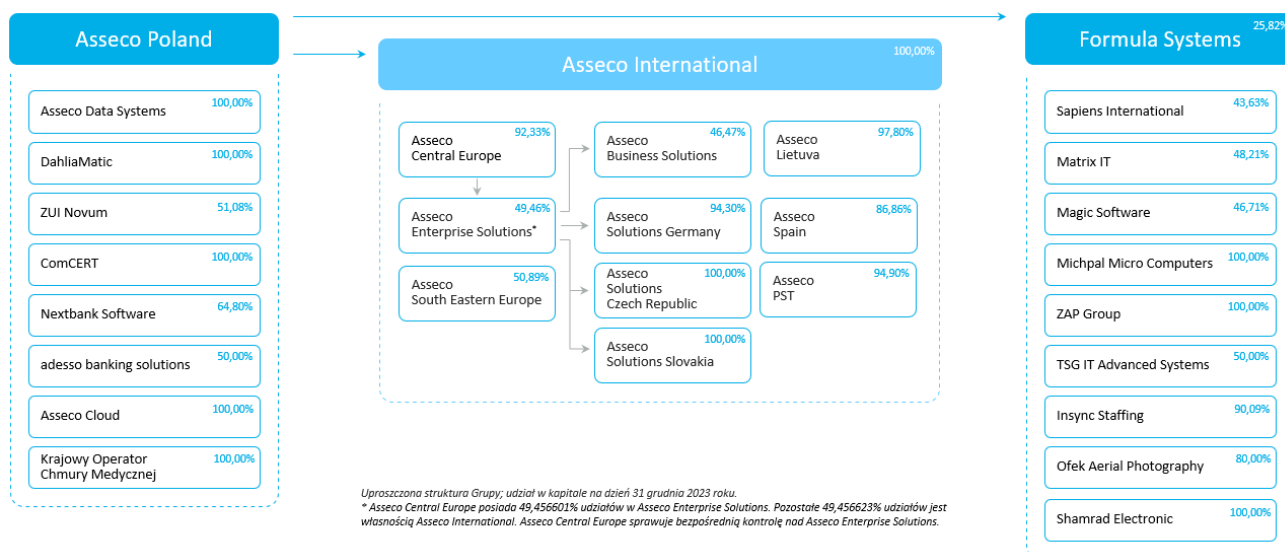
Asseco Poland

Asseco Data Systems 100,00%

DahliaMatic 100,00%

ZUI Novum 51,08%

ComCERT 100,00%

Nextbank Software 64,80%

adesso banking solutions 50,00%

Asseco Cloud 100,00%

Krajowy Operator Chmury Medycznej 100,00%

Asseco International 100,00%

Asseco Central Europe 92,33%

Asseco Enterprise Solutions* 49,46%

Asseco South Eastern Europe 50,89%

Asseco Business Solutions 46,47%

Asseco Solutions Germany 94,30%

Asseco Solutions Czech Republic 100,00%

Asseco Solutions Slovakia 100,00%

Asseco Lietuva 97,80%

Asseco Spain 86,86%

Asseco PST 94,90%

Formula Systems 25,82%

Sapiens International 43,63%

Matrix IT 48,21%

Magic Software 46,71%

Michpal Micro Computers 100,00%

ZAP Group 100,00%

TSG IT Advanced Systems 50,00%

Insync Staffing 90,09%

Ofek Aerial Photography 80,00%

Shamrad Electronic 100,00%

Uproszczona struktura Grupy; udział w kapitale na dzień 31 grudnia 2023 roku.
* Asseco Central Europe posiada 49,456601% udziałów w Asseco Enterprise Solutions. Pozostałe 49,456623% udziałów jest własnością Asseco International. Asseco Central Europe sprawuje bezpośrednią kontrolę nad Asseco Enterprise Solutions.